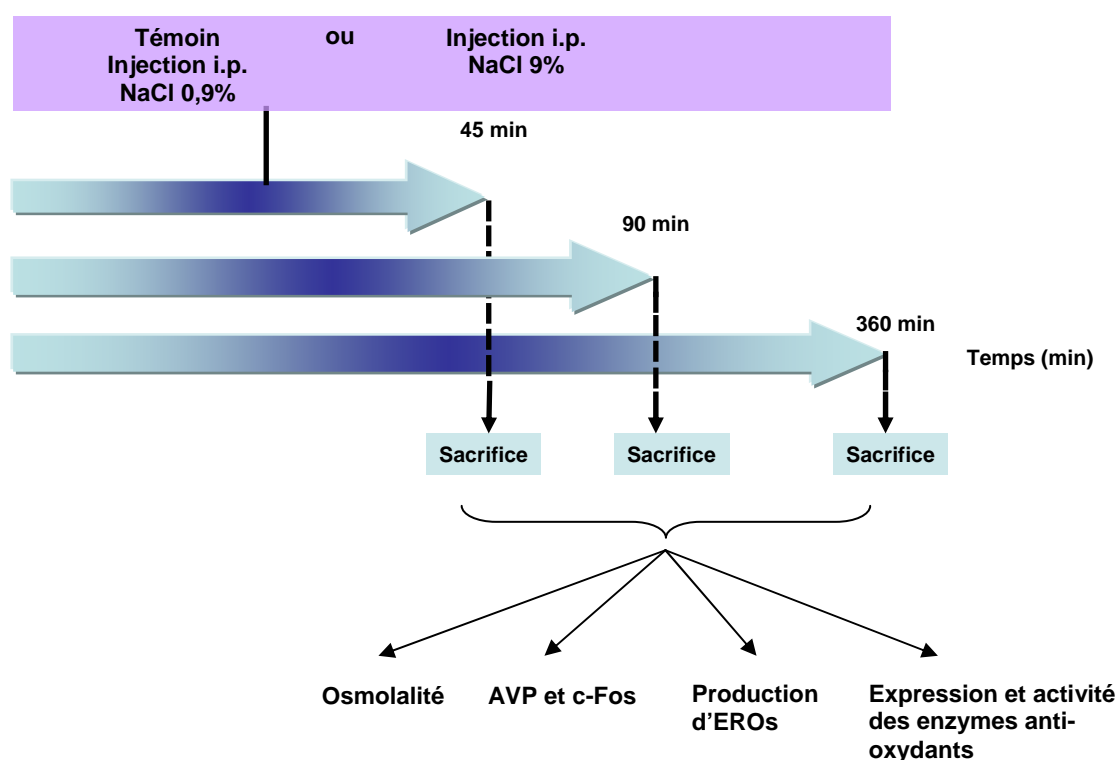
Témoin
Injection i.p.
NaCl 0,9%

ou

Injection i.p.
NaCl 9%

45 min

90 min

360 min

Temps (min)

Sacrifice

Sacrifice

Sacrifice

Osmolalité

AVP et c-Fos

Production d'EROs

Expression et activité des enzymes anti-oxydants